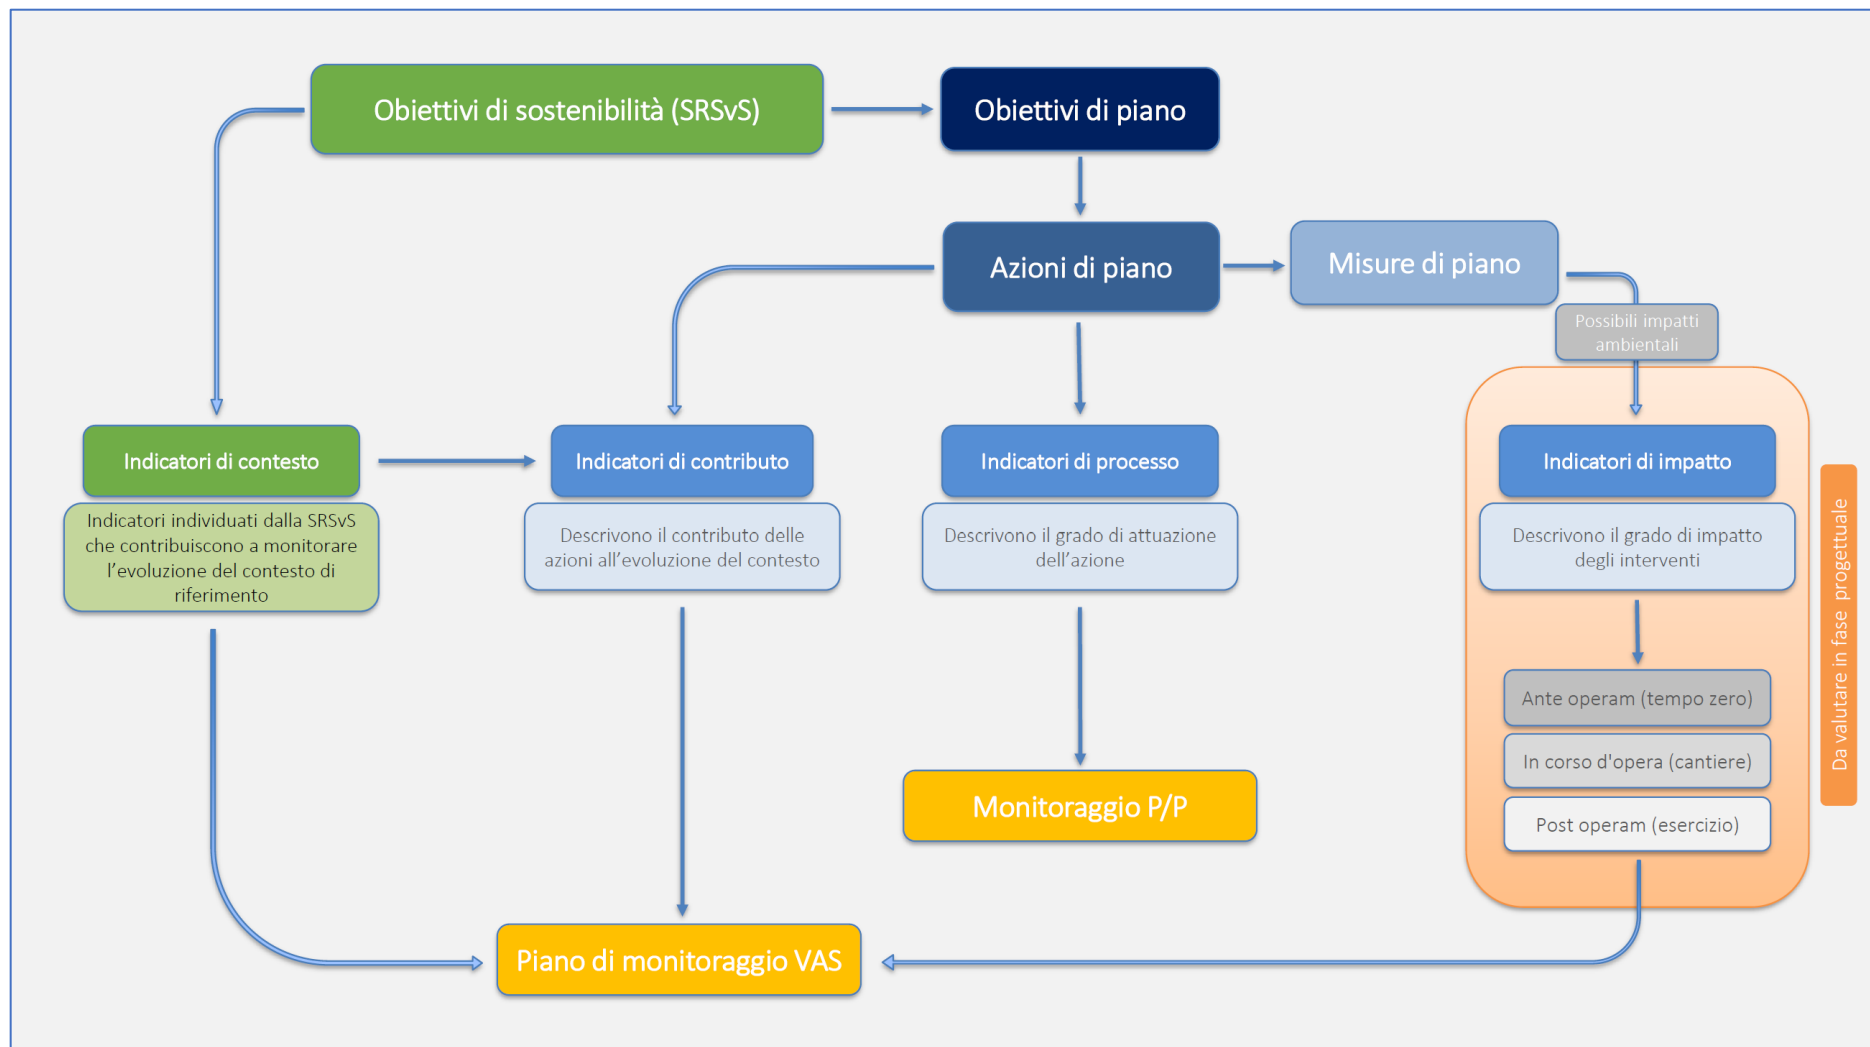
Obiettivi di sostenibilità (SRSvS)

Obiettivi di piano

Azioni di piano

Misure di piano

Possibili impatti ambientali

Indicatori di contesto

Indicatori individuati dalla SRSvS che contribuiscono a monitorare l'evoluzione del contesto di riferimento

Indicatori di contributo

Descrivono il contributo delle azioni all'evoluzione del contesto

Indicatori di processo

Descrivono il grado di attuazione dell'azione

Indicatori di impatto

Descrivono il grado di impatto degli interventi

Ante operam (tempo zero)

In corso d'opera (cantiere)

Post operam (esercizio)

Da valutare in fase progettuale

Monitoraggio P/P

Piano di monitoraggio VAS